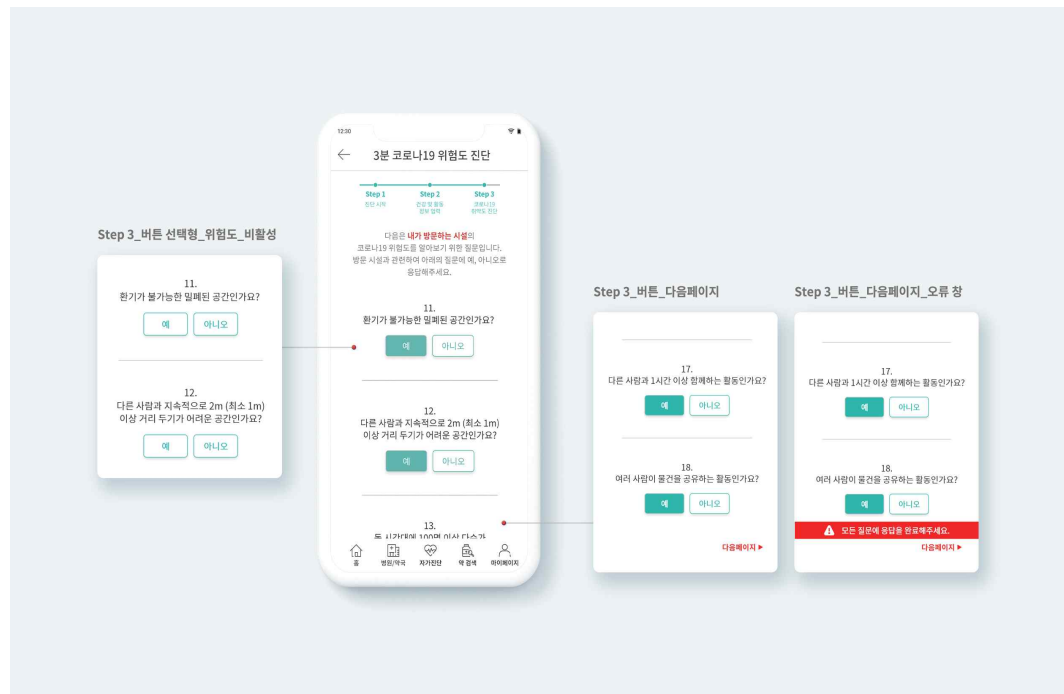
Step 3_버튼 선택형_위험도_비활성

11.
환기가 불가능한 밀폐된 공간인가요?

예 아니오

12.
다른 사람과 지속적으로 2m (최소 1m) 이상 거리 두기가 어려운 공간인가요?

예 아니오

12:30

3분 코로나19 위험도 진단

Step 1
진단 시작

Step 2
건강 및 활동 정보 입력

Step 3
코로나19 위험도 진단

다음은 내가 방문하는 시설의 코로나19 위험도를 알아보기 위한 질문입니다. 방문 시설과 관련하여 아래의 질문에 예, 아니오로 응답해주세요.

11.
환기가 불가능한 밀폐된 공간인가요?

예 아니오

12.
다른 사람과 지속적으로 2m (최소 1m) 이상 거리 두기가 어려운 공간인가요?

예 아니오

13.
동 시간대에 100명 이상 다수가 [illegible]

홈 병원/약국 자가진단 약 검색 마이페이지

Step 3_버튼_다음페이지

17.
다른 사람과 1시간 이상 함께하는 활동인가요?

예 아니오

18.
여러 사람이 물건을 공유하는 활동인가요?

예 아니오

다음페이지 ▶

Step 3_버튼_다음페이지_오류 창

17.
다른 사람과 1시간 이상 함께하는 활동인가요?

예 아니오

18.
여러 사람이 물건을 공유하는 활동인가요?

예 아니오

모든 질문에 응답을 완료해주세요.

다음페이지 ▶